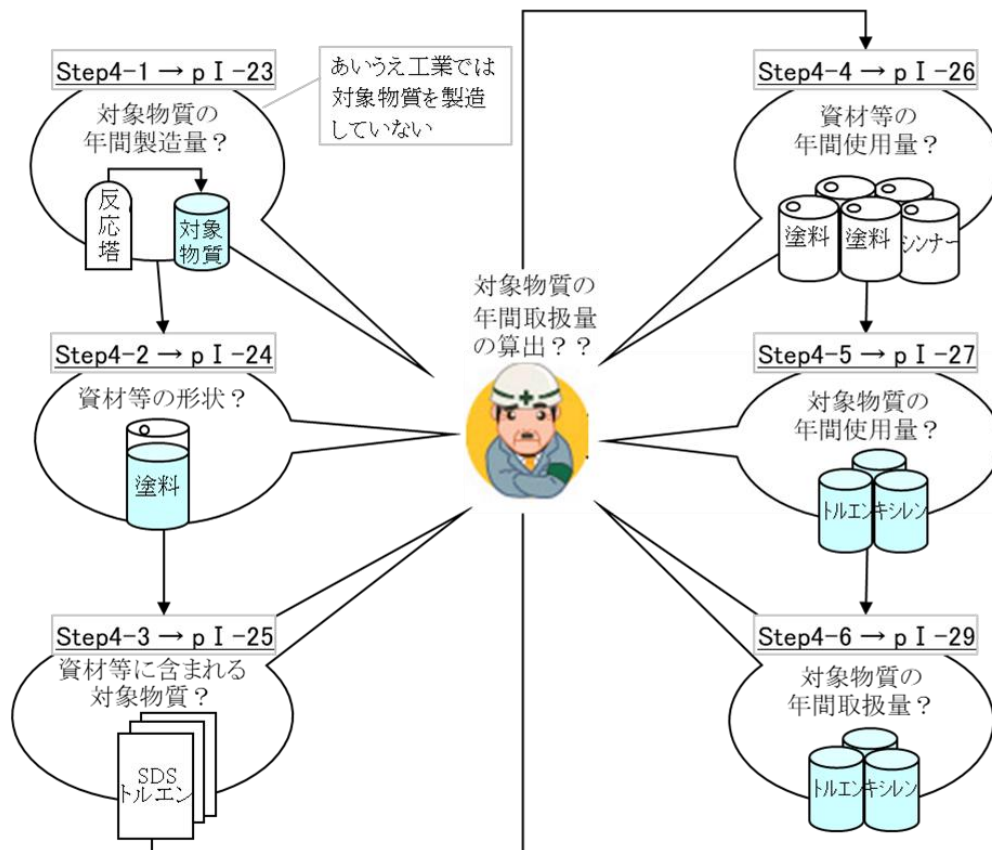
Step4-1 → p I -23

あいうえ工業では対象物質を製造していない

対象物質の年間製造量？

反応塔

対象物質

Step4-2 → p I -24

資材等の形状？

塗料

Step4-3 → p I -25

資材等に含まれる対象物質？

SDS
トルエン

対象物質の年間取扱量の算出？？

Step4-4 → p I -26

資材等の年間使用量？

塗料

塗料

シンナー

Step4-5 → p I -27

対象物質の年間使用量？

トルエン

キシレン

Step4-6 → p I -29

対象物質の年間取扱量？

トルエン

キシレン